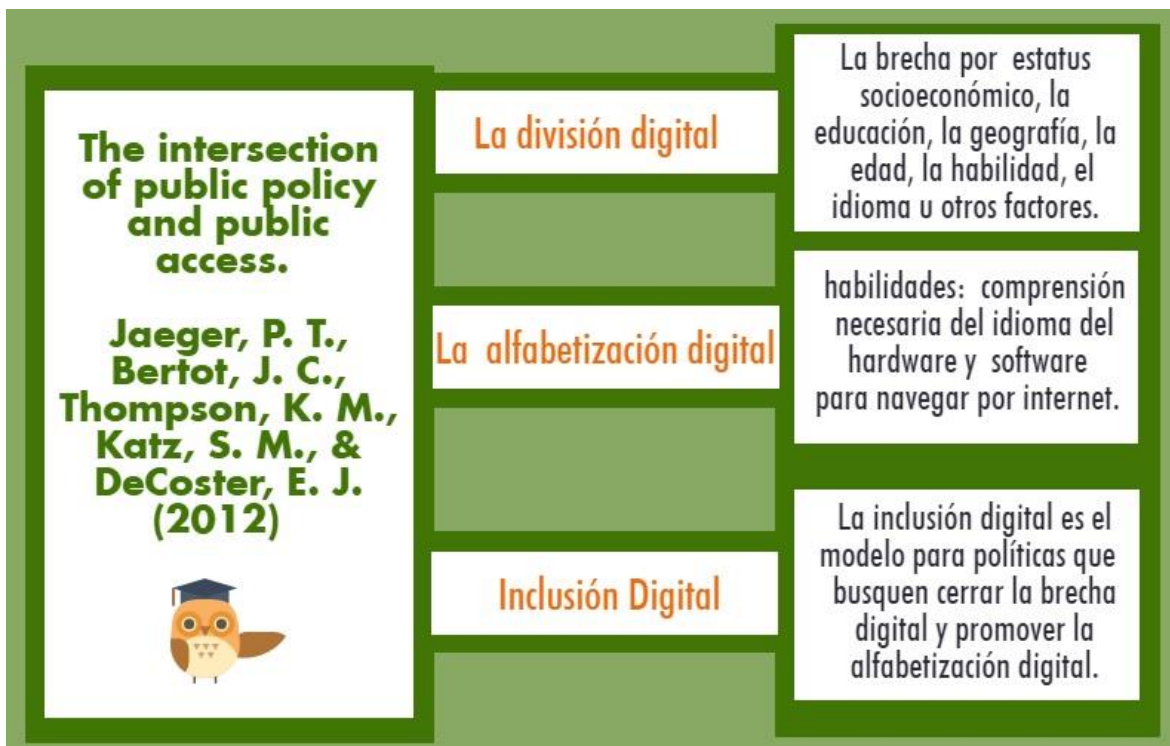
The intersection of public policy and public access.

Jaeger, P. T., Bertot, J. C., Thompson, K. M., Katz, S. M., & DeCoster, E. J. (2012)

La división digital

La brecha por estatus socioeconómico, la educación, la geografía, la edad, la habilidad, el idioma u otros factores.

La alfabetización digital

habilidades: comprensión necesaria del idioma del hardware y software para navegar por internet.

Inclusión Digital

La inclusión digital es el modelo para políticas que busquen cerrar la brecha digital y promover la alfabetización digital.